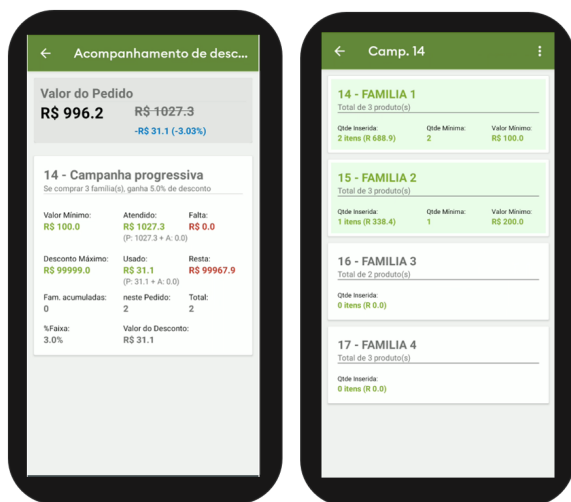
← Acompanhamento de desc...

Valor do Pedido
R$ 996.2 ~~R$ 1027.3~~
-R$ 31.1 (-3.03%)

14 - Campanha progressiva
Se comprar 3 familia(s), ganha 5.0% de desconto

Valor Mínimo:
R$ 100.0
Atendido:
R$ 1027.3
(P: 1027.3 + A: 0.0)
Falta:
R$ 0.0

Desconto Máximo:
R$ 99999.0
Usado:
R$ 31.1
(P: 31.1 + A: 0.0)
Resta:
R$ 99967.9

Fam. acumuladas:
0
neste Pedido:
2
Total:
2

%Faixa:
3.0%
Valor do Desconto:
R$ 31.1

← Camp. 14 ⋮

14 - FAMILIA 1
Total de 3 produto(s)
Qtde Inserida:
2 itens (R 688.9)
Qtde Mínima:
2
Valor Mínimo:
R$ 100.0

15 - FAMILIA 2
Total de 3 produto(s)
Qtde Inserida:
1 itens (R 338.4)
Qtde Mínima:
1
Valor Mínimo:
R$ 200.0

16 - FAMILIA 3
Total de 2 produto(s)
Qtde Inserida:
0 itens (R 0.0)

17 - FAMILIA 4
Total de 3 produto(s)
Qtde Inserida:
0 itens (R 0.0)